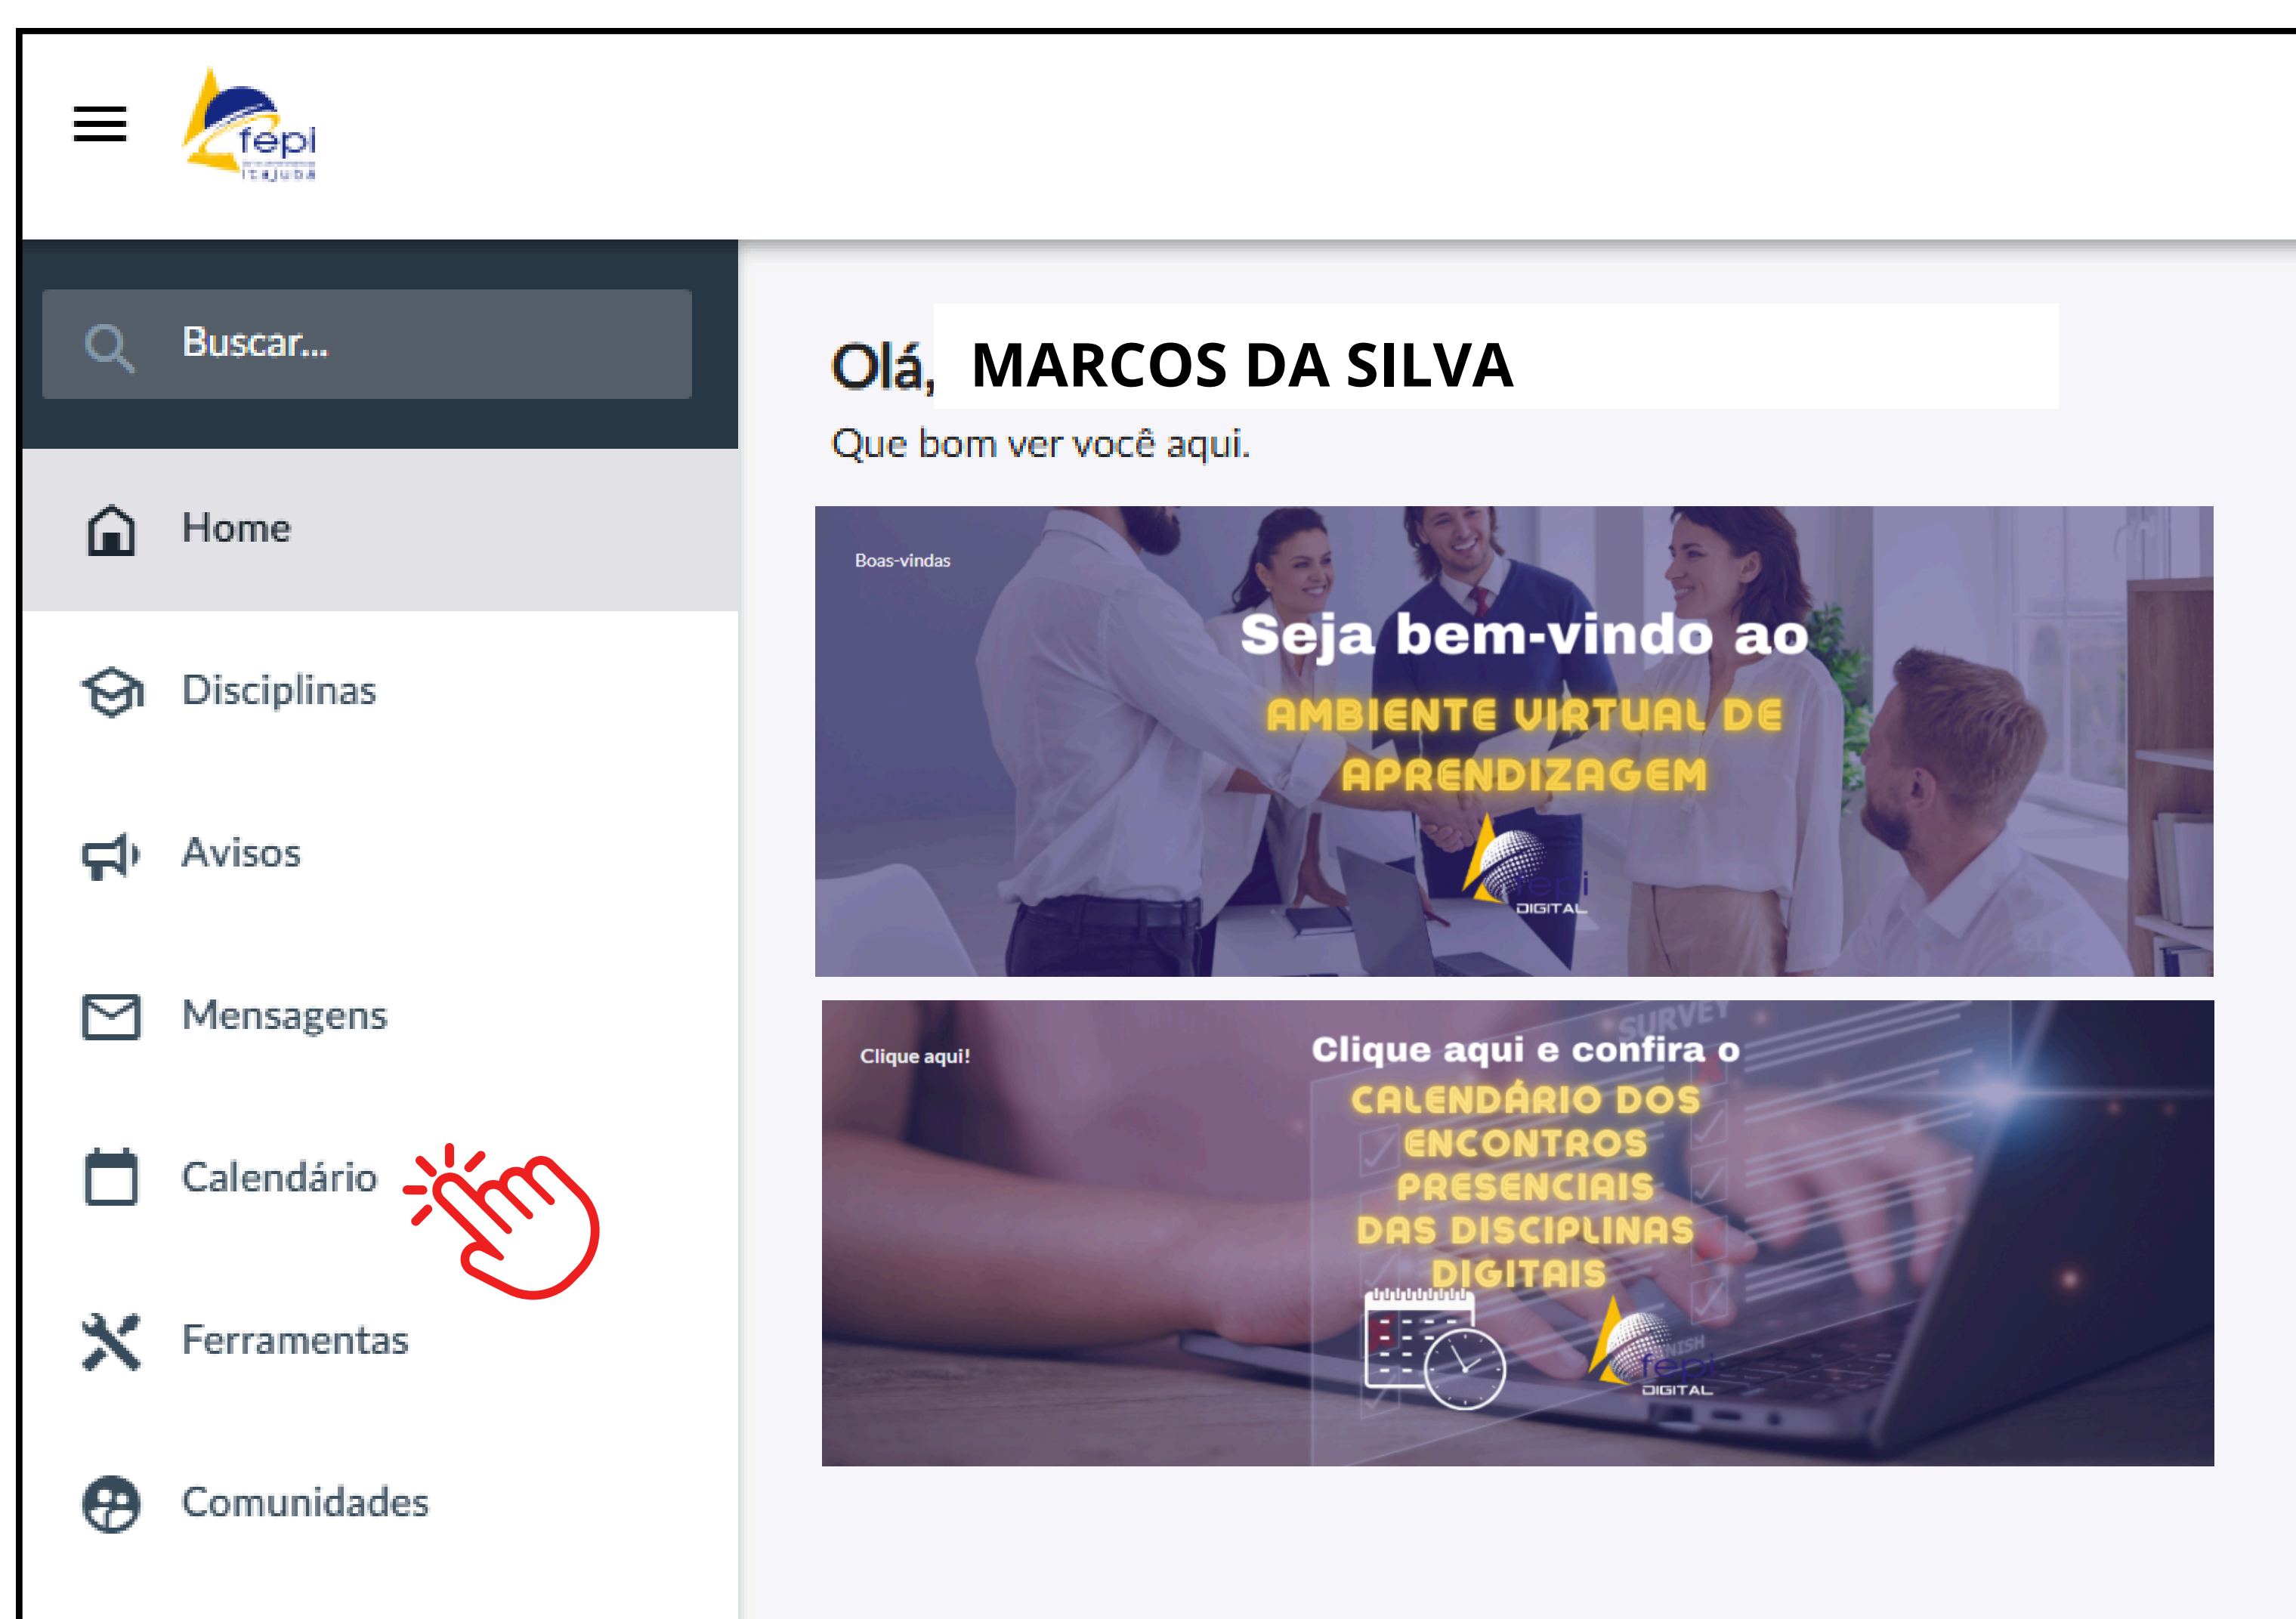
fepi
ITAJUBÁ

Buscar...

Home

Disciplinas

Avisos

Mensagens

Calendário

Ferramentas

Comunidades

Olá, MARCOS DA SILVA

Que bom ver você aqui.

Boas-vindas

Seja bem-vindo ao
AMBIENTE VIRTUAL DE APRENDIZAGEM

fepi DIGITAL

Clique aqui!

Clique aqui e confira o
CALENDÁRIO DOS ENCONTROS PRESENCIAIS DAS DISCIPLINAS DIGITAIS

SURVEY

fepi DIGITAL